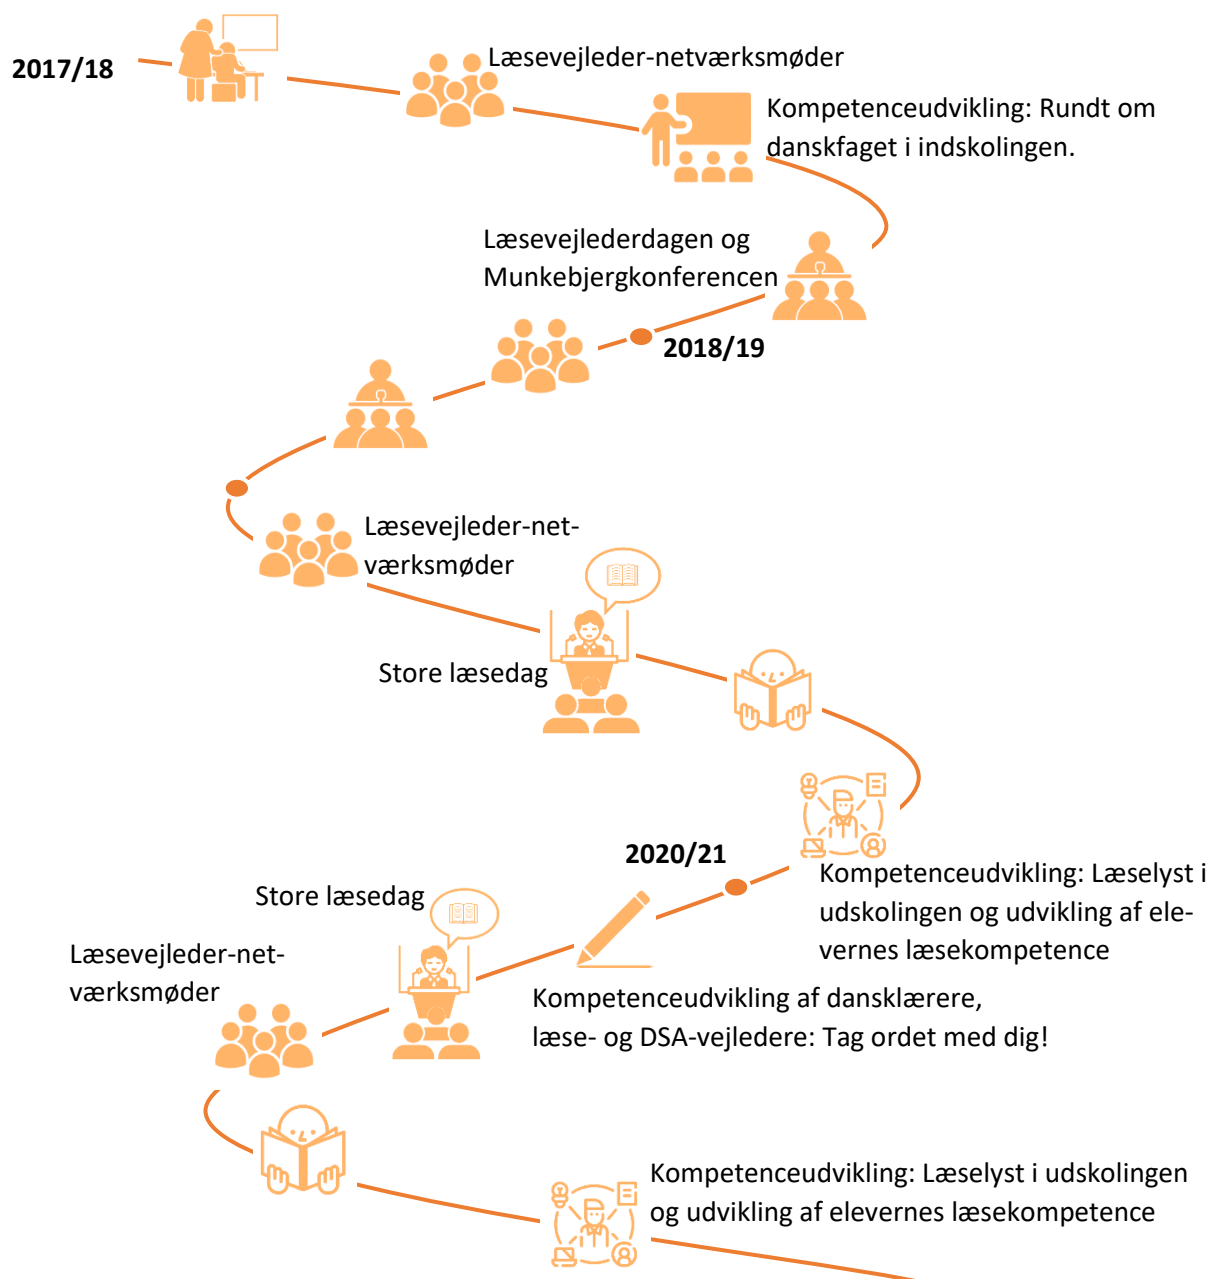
2017/18

Læsevejleder-netværksmøder

Kompetenceudvikling: Rundt om danskfaget i indskolingen.

Læsevejlederdagen og Munkebjergkonferencen

2018/19

Læsevejleder-netværksmøder

Store læsedag

2020/21

Kompetenceudvikling: Læselyst i udskolingen og udvikling af elevernes læsekompetence

Store læsedag

Læsevejleder-netværksmøder

Kompetenceudvikling af dansklærere, læse- og DSA-vejledere: Tag ordet med dig!

Kompetenceudvikling: Læselyst i udskolingen og udvikling af elevernes læsekompetence